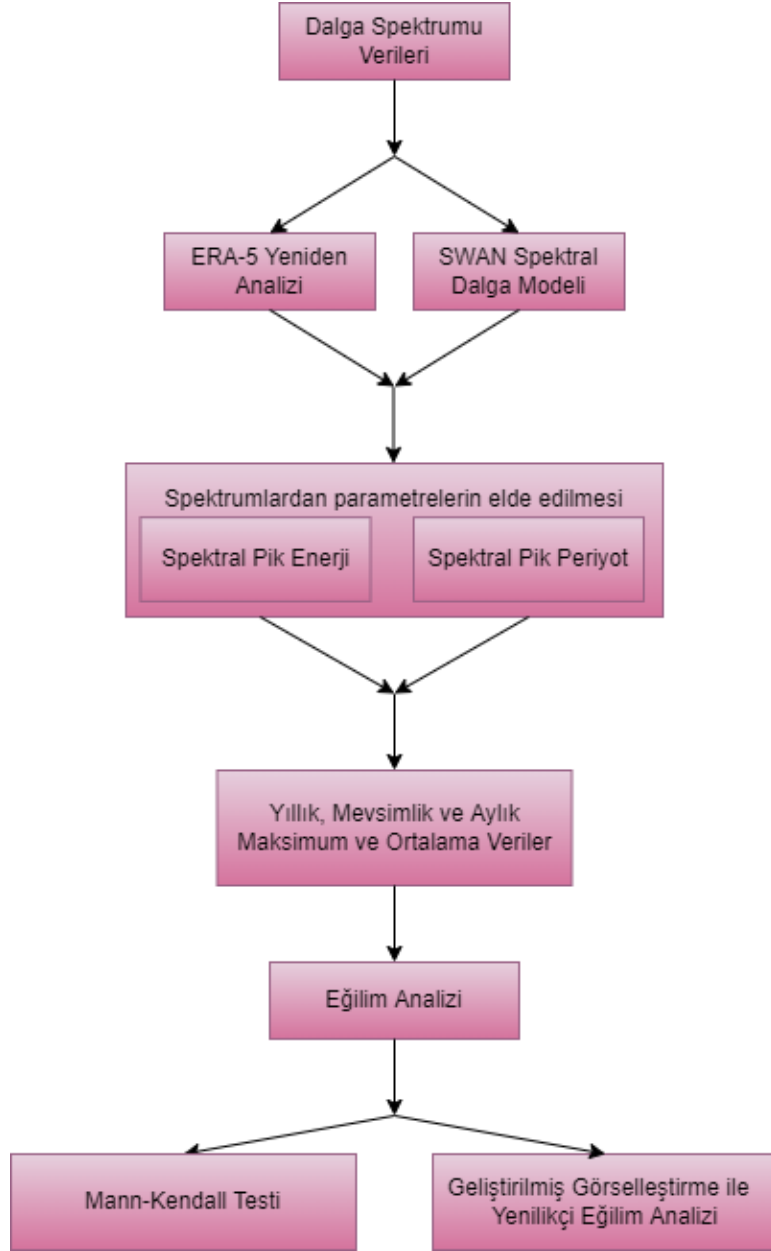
Dalga Spektrumu Verileri

ERA-5 Yeniden Analizi

SWAN Spektral Dalga Modeli

Spektrumlardan parametrelerin elde edilmesi

Spektral Pik Enerji

Spektral Pik Periyot

Yıllık, Mevsimlik ve Aylık Maksimum ve Ortalama Veriler

Eğilim Analizi

Mann-Kendall Testi

Geliştirilmiş Görselleştirme ile Yenilikçi Eğilim Analizi